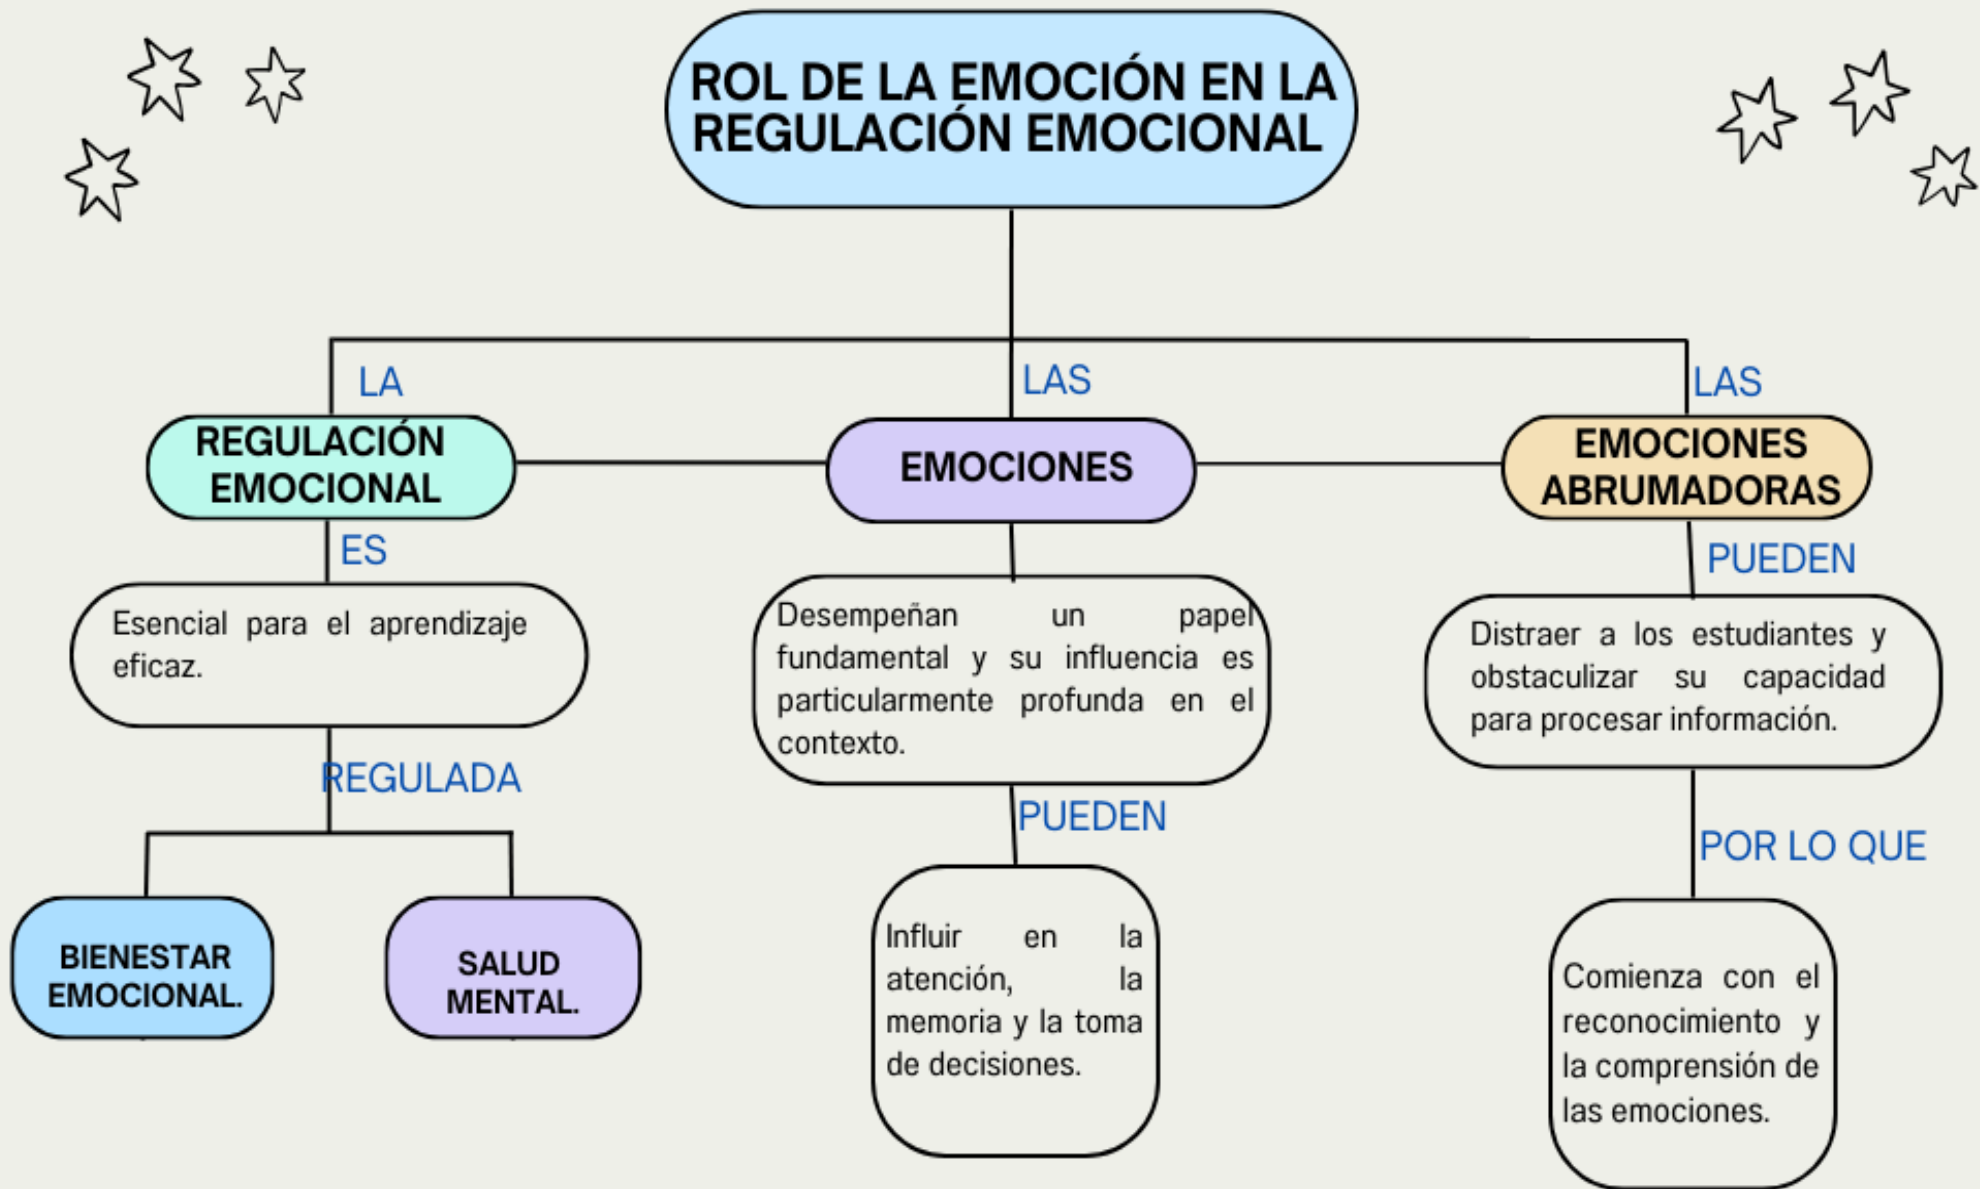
ROL DE LA EMOCIÓN EN LA REGULACIÓN EMOCIONAL

LA

REGULACIÓN EMOCIONAL

ES

Esencial para el aprendizaje eficaz.

REGULADA

BIENESTAR EMOCIONAL.

SALUD MENTAL.

LAS

EMOCIONES

Desempeñan un papel fundamental y su influencia es particularmente profunda en el contexto.

PUEDEN

Influir en la atención, la memoria y la toma de decisiones.

LAS

EMOCIONES ABRUMADORAS

PUEDEN

Distraer a los estudiantes y obstaculizar su capacidad para procesar información.

POR LO QUE

Comienza con el reconocimiento y la comprensión de las emociones.